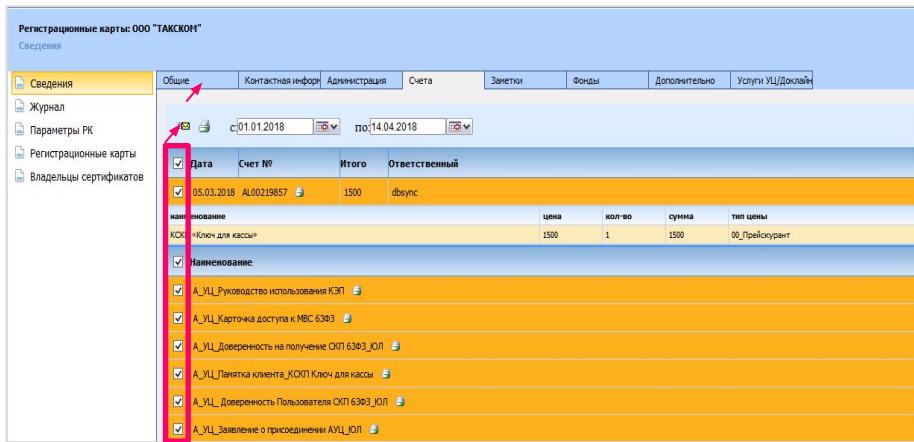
Регистрационные карты: ООО "ТАКСКОМ"
Сведения

Сведения
Журнал
Параметры РК
Регистрационные карты
Владельцы сертификатов

Общие | Контактная инфор | Администрация | Счета | Заметки | Фонды | Дополнительно | Услуги УЦ/Доклайн

с: 01.01.2018 по: 14.04.2018

| Дата | Счет № | Итого | Ответственный |
|---|---|---|---|
| 05.03.2018 | AL00219857 | 1500 | dbsync |

| наименование | цена | кол-во | сумма | тип цены |
|---|---|---|---|---|
| КСКП «Ключ для кассы» | 1500 | 1 | 1500 | 00_Прейскурант |

Наименование
А_УЦ_Руководство использования КЭП
А_УЦ_Карточка доступа к МВС 63ФЗ
А_УЦ_Доверенность на получение СКП 63ФЗ_ЮЛ
А_УЦ_Памятка клиента_КСКП Ключ для кассы
А_УЦ_ Доверенность Пользователя СКП 63ФЗ_ЮЛ
А_УЦ_Заявление о присоединении АУЦ_ЮЛ